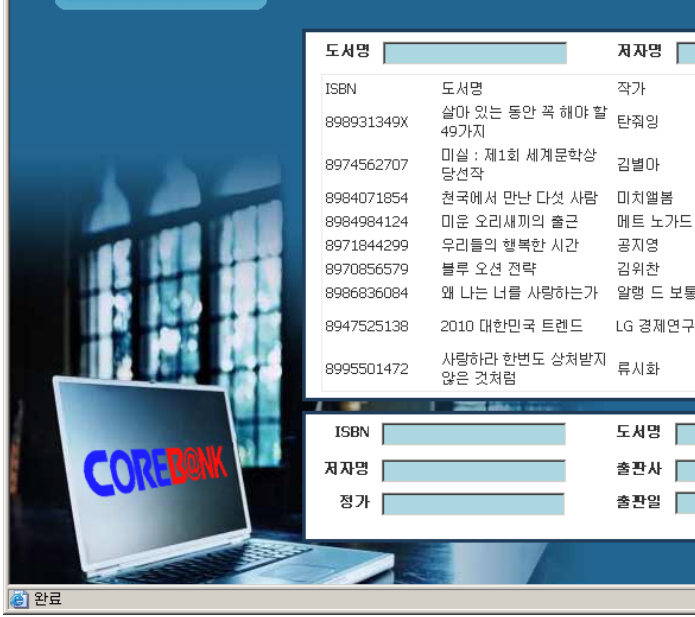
도서명

저자명

| ISBN | 도서명 | 작가 |
|---|---|---|
| 898931349X | 살아 있는 동안 꼭 해야 할 49가지 | 탄줘잉 |
| 8974562707 | 미실 : 제1회 세계문학상 당선작 | 김별아 |
| 8984071854 | 천국에서 만난 다섯 사람 | 미치앨봄 |
| 8984984124 | 미운 오리새끼의 출근 | 메트 노가드 |
| 8971844299 | 우리들의 행복한 시간 | 공지영 |
| 8970856579 | 블루 오션 전략 | 김위찬 |
| 8986836084 | 왜 나는 너를 사랑하는가 | 알랭 드 보통 |
| 8947525138 | 2010 대한민국 트렌드 | LG 경제연구 |
| 8995501472 | 사랑하라 한번도 상처받지 않은 것처럼 | 류시화 |

ISBN

도서명

저자명

출판사

정가

출판일

CORE B@NK

완료